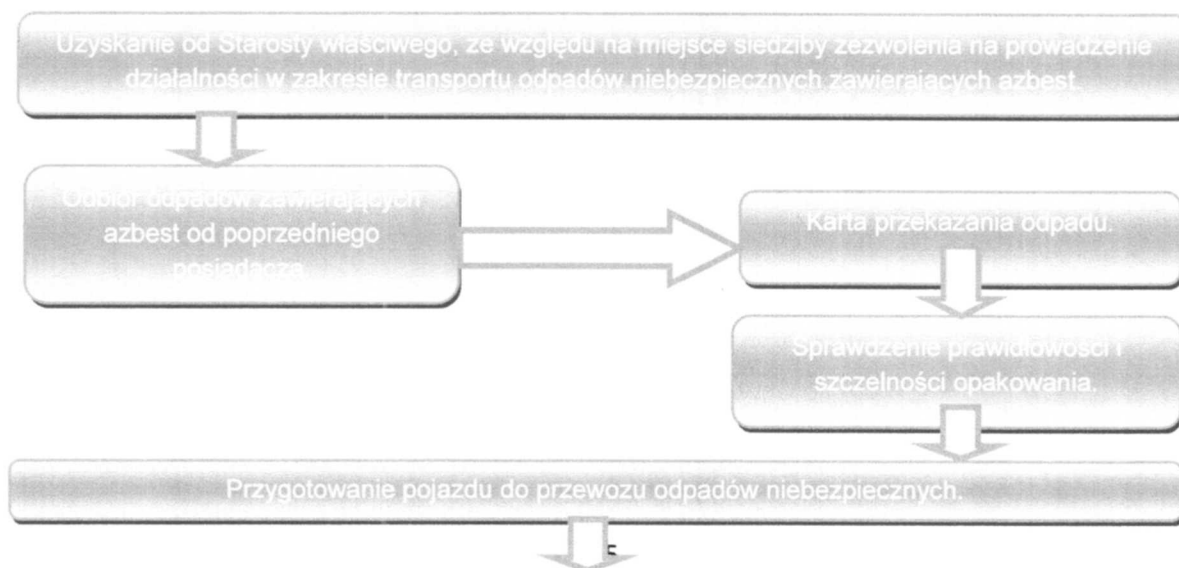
Uzyskanie od Starosty właściwego, ze względu na miejsce siedziby zezwolenia na prowadzenie działalności w zakresie transportu odpadów niebezpiecznych zawierających azbest.

Odbiór odpadów zawierających azbest od poprzedniego posiadacza.

Karta przekazania odpadu.

Sprawdzenie prawidłowości i szczelności opakowania.

Przygotowanie pojazdu do przewozu odpadów niebezpiecznych.